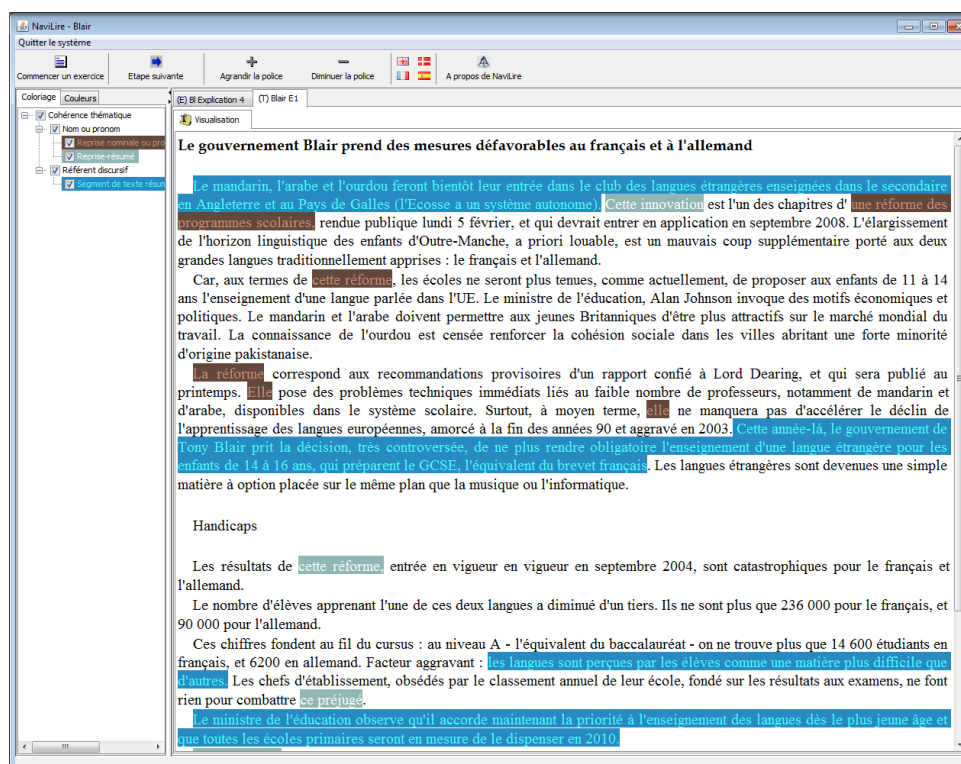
NaviLire - Blair

Quitter le système

Commencer un exercice
Etape suivante
Agrandir la police
Diminuer la police
A propos de NaviLire

Coloriage
Couleurs

Cohérence thématique
Nom ou pronom
Reprise nominale ou pro
Reprise-résumé
Référent discursif
Segment de texte résum

(E) Bl Explication 4
(T) Blair E1

Visualisation

Le gouvernement Blair prend des mesures défavorables au français et à l'allemand

Le mandarin, l'arabe et l'ourdou feront bientôt leur entrée dans le club des langues étrangères enseignées dans le secondaire en Angleterre et au Pays de Galles (l'Ecosse a un système autonome). Cette innovation est l'un des chapitres d' une réforme des programmes scolaires, rendue publique lundi 5 février, et qui devrait entrer en application en septembre 2008. L'élargissement de l'horizon linguistique des enfants d'Outre-Manche, a priori louable, est un mauvais coup supplémentaire porté aux deux grandes langues traditionnellement apprises : le français et l'allemand.

Car, aux termes de cette réforme, les écoles ne seront plus tenues, comme actuellement, de proposer aux enfants de 11 à 14 ans l'enseignement d'une langue parlée dans l'UE. Le ministre de l'éducation, Alan Johnson invoque des motifs économiques et politiques. Le mandarin et l'arabe doivent permettre aux jeunes Britanniques d'être plus attractifs sur le marché mondial du travail. La connaissance de l'ourdou est censée renforcer la cohésion sociale dans les villes abritant une forte minorité d'origine pakistanaise.

La réforme correspond aux recommandations provisoires d'un rapport confié à Lord Dearing, et qui sera publié au printemps. Elle pose des problèmes techniques immédiats liés au faible nombre de professeurs, notamment de mandarin et d'arabe, disponibles dans le système scolaire. Surtout, à moyen terme, elle ne manquera pas d'accélérer le déclin de l'apprentissage des langues européennes, amorcé à la fin des années 90 et aggravé en 2003. Cette année-là, le gouvernement de Tony Blair prit la décision, très controversée, de ne plus rendre obligatoire l'enseignement d'une langue étrangère pour les enfants de 14 à 16 ans, qui préparent le GCSE, l'équivalent du brevet français. Les langues étrangères sont devenues une simple matière à option placée sur le même plan que la musique ou l'informatique.

Handicaps

Les résultats de cette réforme, entrée en vigueur en vigueur en septembre 2004, sont catastrophiques pour le français et l'allemand.

Le nombre d'élèves apprenant l'une de ces deux langues a diminué d'un tiers. Ils ne sont plus que 236 000 pour le français, et 90 000 pour l'allemand.

Ces chiffres fondent au fil du cursus : au niveau A - l'équivalent du baccalauréat - on ne trouve plus que 14 600 étudiants en français, et 6200 en allemand. Facteur aggravant : les langues sont perçues par les élèves comme une matière plus difficile que d'autres. Les chefs d'établissement, obsédés par le classement annuel de leur école, fondé sur les résultats aux examens, ne font rien pour combattre ce préjugé.

Le ministre de l'éducation observe qu'il accorde maintenant la priorité à l'enseignement des langues dès le plus jeune âge et que toutes les écoles primaires seront en mesure de le dispenser en 2010.